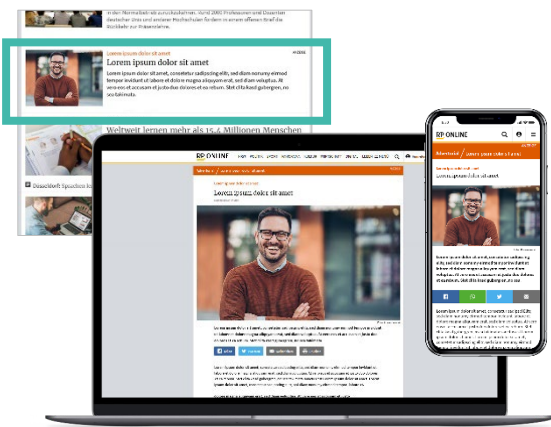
in der Normalsicht aus zu diskutieren. Rund 2000 Professoren und Dozenten deutscher Uni- und anderer Hochschulen forderten in einem offenen Brief die Rückkehr zur Präsenzlehre.

Lorem ipsum dolor sit amet

Lorem ipsum dolor sit amet

Lorem ipsum dolor sit amet, consetetur sadipscing elitr, sed diam nonumy eirmod tempor invidunt ut labore et dolore magna aliquyam erat, sed diam voluptua. At vero eos et accusam et justo duo dolores et ea rebum. Stet clita kasd gubergren, no sea takimata.

Weltweit lernen mehr als 15,4 Millionen Menschen

RP ONLINE

Lorem ipsum dolor sit amet

Lorem ipsum dolor sit amet

RP ONLINE

Lorem ipsum dolor sit amet

Lorem ipsum dolor sit amet, consetetur sadipscing elitr, sed diam nonumy eirmod tempor invidunt ut labore et dolore magna aliquyam erat, sed diam voluptua. At vero eos et accusam et justo duo dolores et ea rebum. Stet clita kasd gubergren, no sea takimata.